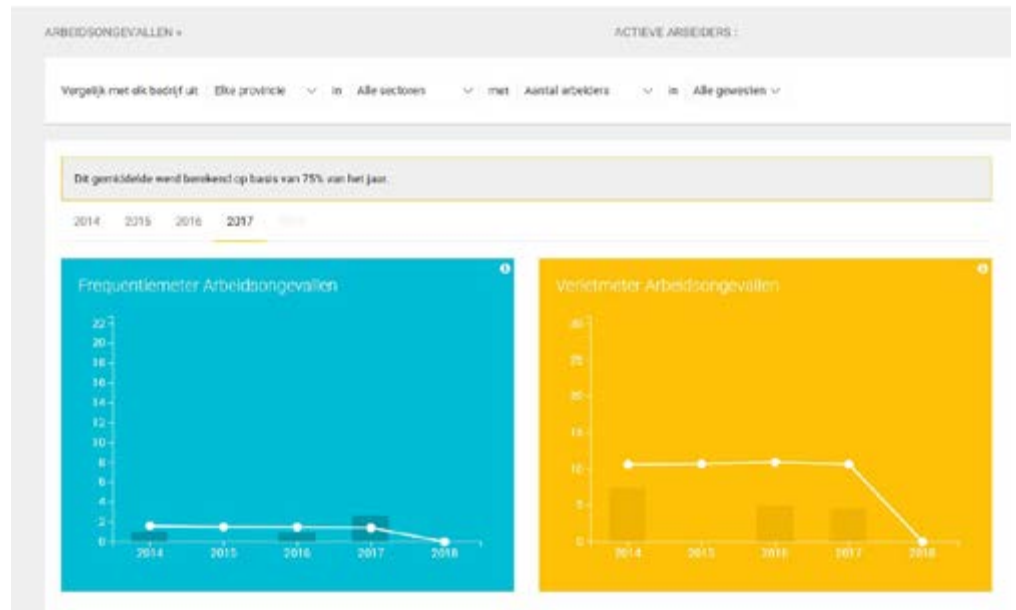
ARBEIDSONGEVALLEN »

ACTIEVE ARBEIDERS :

Vergelijk met elk bedrijf uit Elke provincie in Alle sectoren met Aantal arbeiders in Alle gewesten

Dit gemiddelde werd berekend op basis van 75% van het jaar.

2014 2015 2016 2017 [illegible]

Frequentiemeter Arbeidsongevallen

22
20
18
16
14
12
10
8
6
4
2
0

2014 2015 2016 2017 2018

Verletmeter Arbeidsongevallen

30
25
20
15
10
5
0

2014 2015 2016 2017 2018